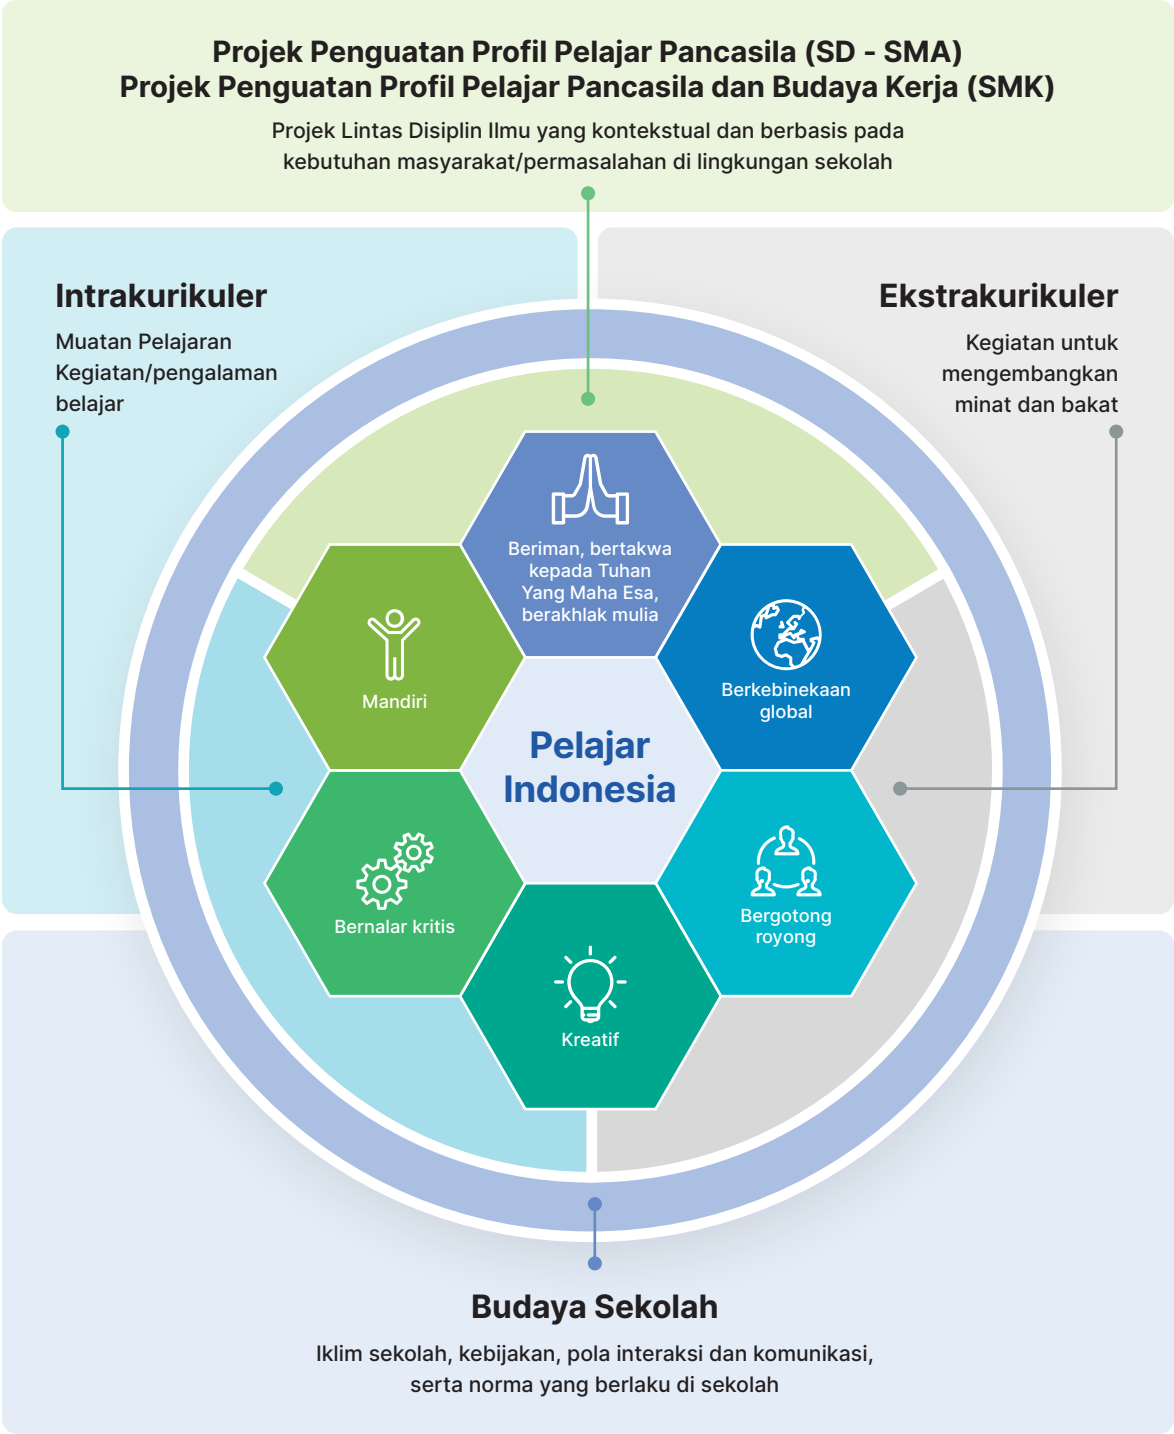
Projek Penguatan Profil Pelajar Pancasila (SD - SMA)
Projek Penguatan Profil Pelajar Pancasila dan Budaya Kerja (SMK)

Projek Lintas Disiplin Ilmu yang kontekstual dan berbasis pada kebutuhan masyarakat/permasalahan di lingkungan sekolah

Intrakurikuler

Muatan Pelajaran
Kegiatan/pengalaman belajar

Ekstrakurikuler

Kegiatan untuk mengembangkan minat dan bakat

Beriman, bertakwa kepada Tuhan Yang Maha Esa, berakhlak mulia

Mandiri

Berkebinekaan global

Pelajar Indonesia

Bernalar kritis

Bergotong royong

Kreatif

Budaya Sekolah

Iklim sekolah, kebijakan, pola interaksi dan komunikasi, serta norma yang berlaku di sekolah